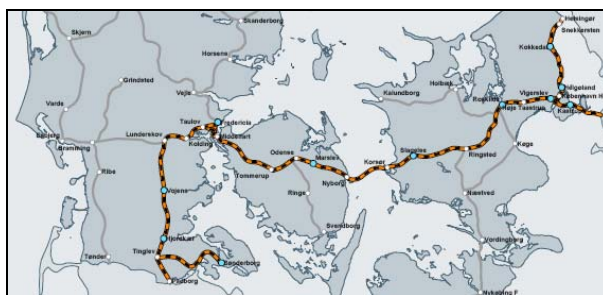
Skanderborg
Skjern
Horsens
Grindsted
Vejle
Varde
Esbjerg
Bramming
Ribe
Lunderskov
Taulov
Fredericia
Middelfart
Kolding
Vojens
Tinglev
Rødekro
Padborg
Sønderborg
Tønder
Odense
Marslev
Tommerup
Ringe
Nyborg
Svendborg
Korsør
Slagelse
Ringsted
Kalundborg
Holbæk
Roskilde
Høje Taastrup
Vigerslev
Hvidovre
København H
Kastrup
Køge
Næstved
Vordingborg
Nykøbing F
Kokkedal
Helsingør
Snekkersten
Hillerød